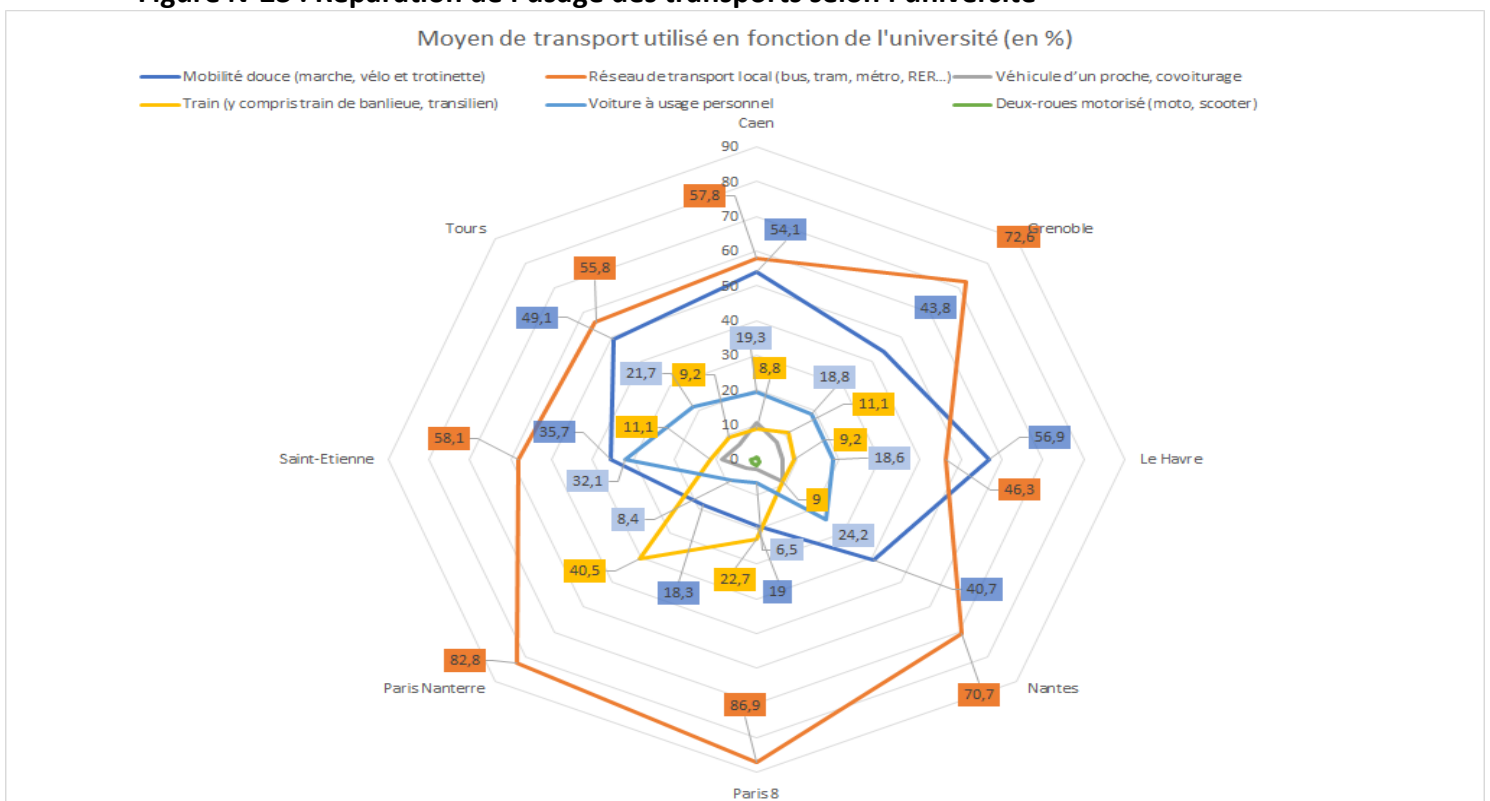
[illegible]

Moyen de transport utilisé en fonction de l'université (en %)

Mobilité douce (marche, vélo et trotinette)
Réseau de transport local (bus, tram, métro, RER...)
Véhicule d'un proche, covoiturage
Train (y compris train de banlieue, transilien)
Voiture à usage personnel
Deux-roues motorisé (moto, scooter)

Caen
90
80
70
60
50
40
30
20
10
0

Grenoble
Le Havre
Nantes
Paris 8
Paris Nanterre
Saint-Etienne
Tours

57,8
54,1
72,6
43,8
55,8
49,1
19,3
8,8
18,8
11,1
21,7
9,2
9,2
18,6
11,1
56,9
35,7
58,1
46,3
32,1
9
24,2
8,4
6,5
40,5
22,7
18,3
19
40,7
82,8
70,7
86,9